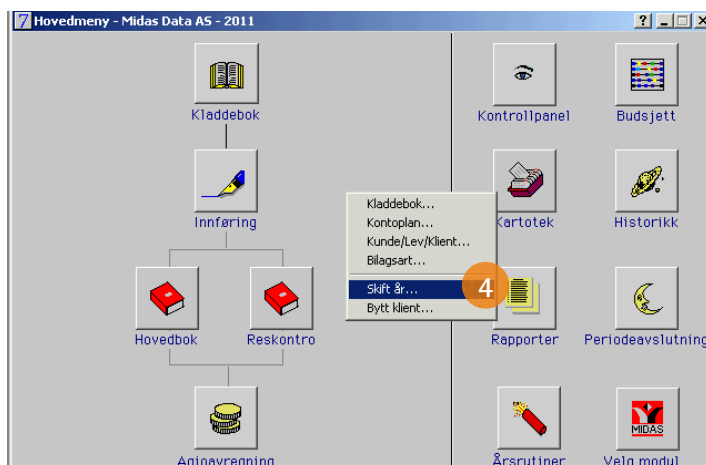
7 Hovedmeny - Midas Data AS - 2011

? _ □ ×

Kladdebok

Innføring

Hovedbok

Reskontro

Agioavregning

Kontrollpanel

Budsjett

Kartotek

Historikk

Rapporter

Periodeavslutning

Årsrutiner

Velg modul

MIDAS

Kladdebok...
Kontoplan...
Kunde/Lev/Klient...
Bilagsart...
Skift år...
Bytt klient...

4